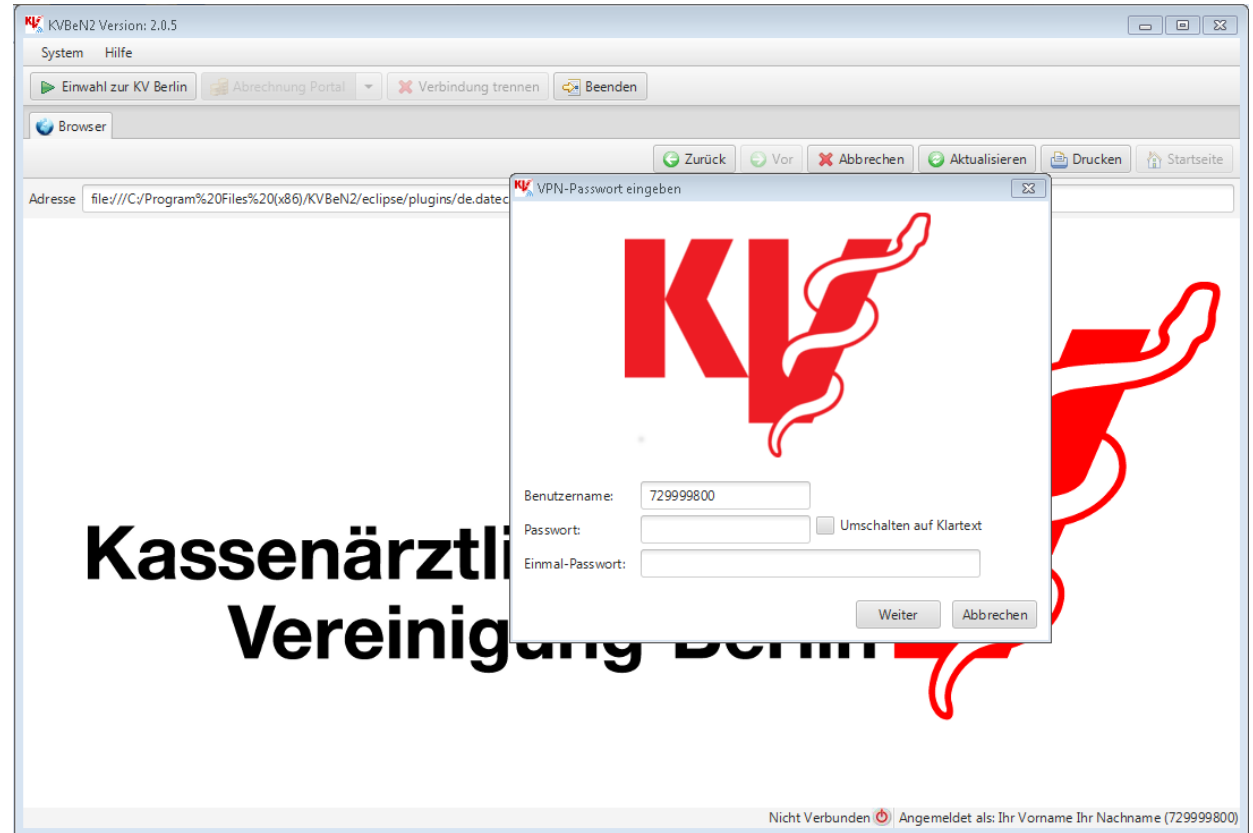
KVBeN2 Version: 2.0.5

System Hilfe

Einwahl zur KV Berlin Abrechnung Portal Verbindung trennen Beenden

Browser

Zurück Vor Abbrechen Aktualisieren Drucken Startseite

Adresse file:///C:/Program%20Files%20(x86)/KVBeN2/eclipse/plugins/de.datec

VPN-Passwort eingeben

KV

Benutzername: 729999800

Passwort:

Umschalten auf Klartext

Einmal-Passwort:

Weiter Abbrechen

Kassenärztli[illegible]
Vereinig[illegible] Berlin

Nicht Verbunden Angemeldet als: Ihr Vorname Ihr Nachname (729999800)